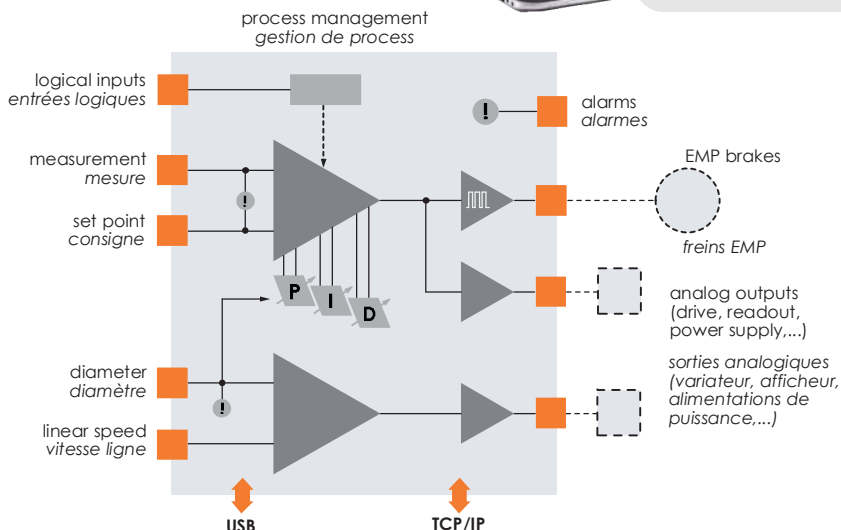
process management
gestion de process

logical inputs
entrées logiques

measurement
mesure

set point
consigne

diameter
diamètre

linear speed
vitesse ligne

!

!

!

P

I

D

alarms
alarmes

EMP brakes

freins EMP

analog outputs
(drive, readout, power supply,...)

sorties analogiques
(variateur, afficheur, alimentations de puissance,...)

USB

TCP/IP